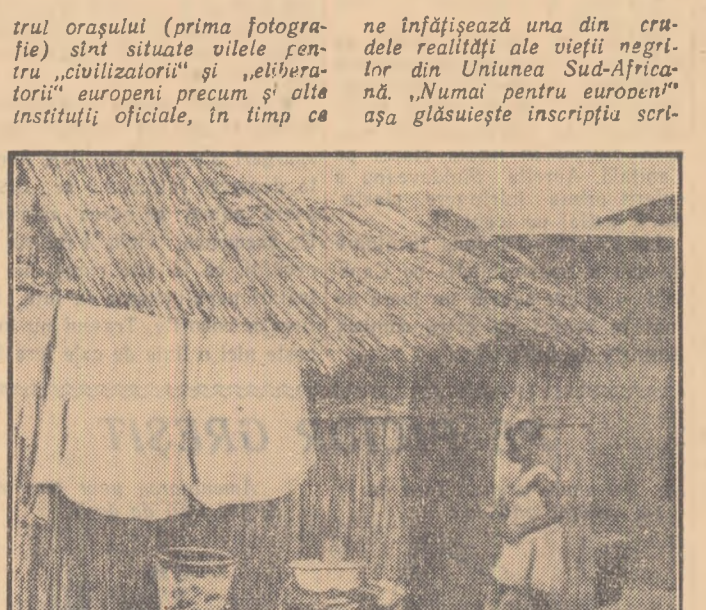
trul orașului (prima fotografie) sint situate vilele pentru „civilizatorii" și „eliberatorii" europeni precum și alte instituții oficiale, în timp ce

ne înfățișează una din crudele realități ale vieții negrilor din Uniunea Sud-Africană. „Numai pentru europeni" așa glăsuiește inscripția scri-